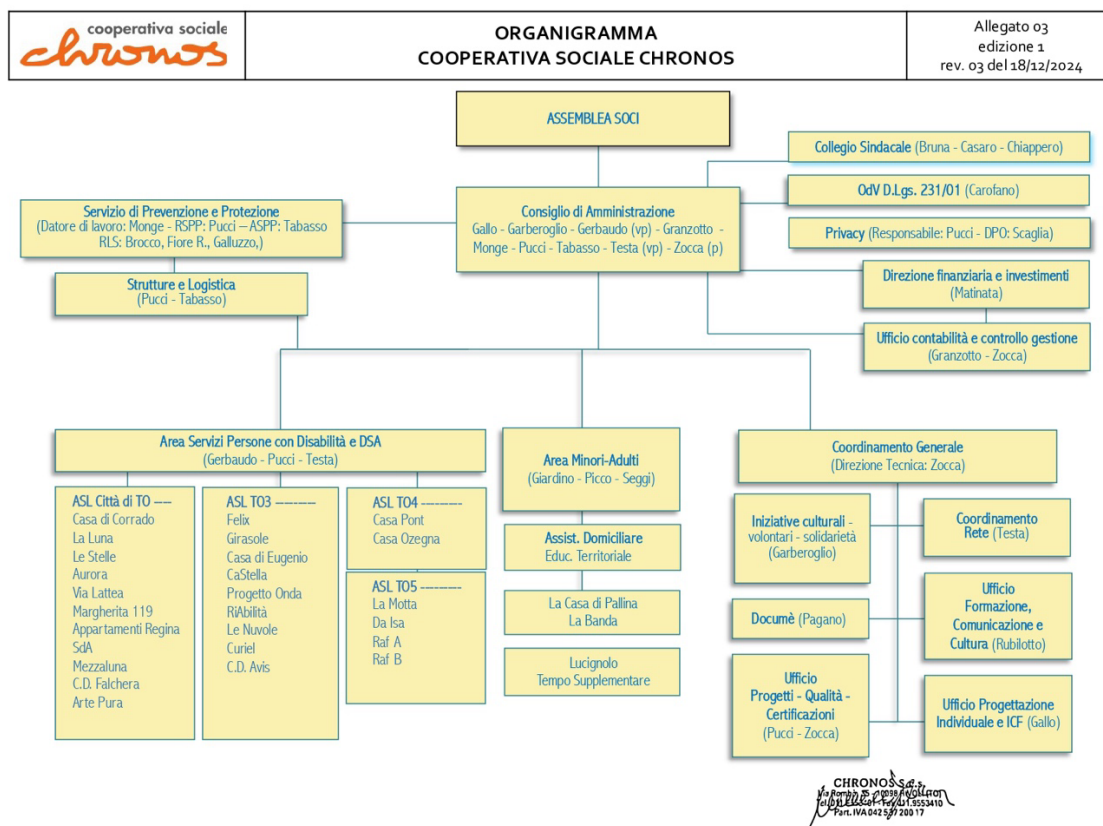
cooperativa sociale
chronos

ORGANIGRAMMA
COOPERATIVA SOCIALE CHRONOS

Allegato 03
edizione 1
rev. 03 del 18/12/2024

ASSEMBLEA SOCI

Collegio Sindacale (Bruna - Casaro - Chiappero)

OdV D.Lgs. 231/01 (Carofano)

Privacy (Responsabile: Pucci - DPO: Scaglia)

Servizio di Prevenzione e Protezione
(Datore di lavoro: Monge - RSPP: Pucci – ASPP: Tabasso
RLS: Brocco, Fiore R., Galluzzo,)

Consiglio di Amministrazione
Gallo - Garberoglio - Gerbaudo (vp) - Granzotto - Monge - Pucci - Tabasso - Testa (vp) - Zocca (p)

Strutture e Logistica
(Pucci - Tabasso)

Direzione finanziaria e investimenti
(Matinata)

Ufficio contabilità e controllo gestione
(Granzotto - Zocca)

Area Servizi Persone con Disabilità e DSA
(Gerbaudo - Pucci - Testa)

Area Minori-Adulti
(Giardino - Picco - Seggi)

Coordinamento Generale
(Direzione Tecnica: Zocca)

ASL Città di TO ----
Casa di Corrado
La Luna
Le Stelle
Aurora
Via Lattea
Margherita 119
Appartamenti Regina
SdA
Mezzaluna
C.D. Falchera
Arte Pura

ASL TO3 ---------
Felix
Girasole
Casa di Eugenio
CaStella
Progetto Onda
RiAbilità
Le Nuvole
Curiel
C.D. Avis

ASL TO4 ---------
Casa Pont
Casa Ozegna

ASL TO5 ---------
La Motta
Da Isa
Raf A
Raf B

Assist. Domiciliare
Educ. Territoriale

La Casa di Pallina
La Banda

Lucignolo
Tempo Supplementare

Iniziative culturali - volontari - solidarietà
(Garberoglio)

Coordinamento Rete (Testa)

Documè (Pagano)

Ufficio Formazione, Comunicazione e Cultura (Rubilotto)

Ufficio Progetti - Qualità - Certificazioni
(Pucci - Zocca)

Ufficio Progettazione Individuale e ICF (Gallo)

CHRONOS S.c.s.
Via Rombò, 35 - 10098 Rivoli (TO)
Tel. 011.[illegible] - Fax 011.9553410
Part. IVA 04257200017